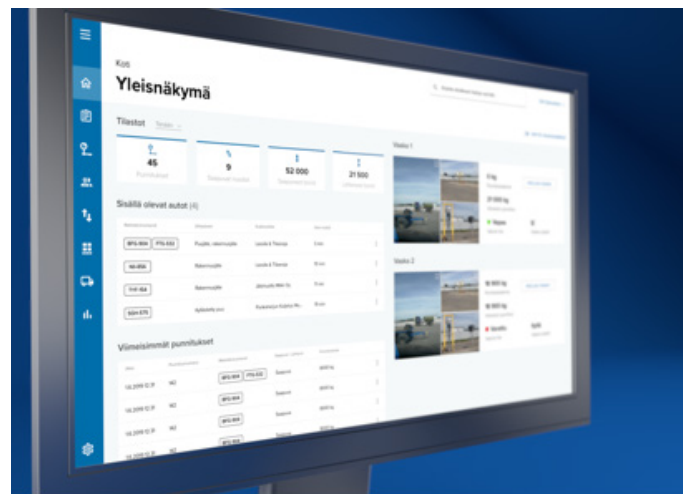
Koti

Yleisnäkymä

Tilastot Tänään

45

9

52 000

21 500

Sisällä olevat autot (4)

BFG-924 FTS-332

NII-856

YYF-164

SGH-575

Vaaka 1

Vaaka 2

Viimeisimmät punnitukset

BFG-924 FTS-332

BFG-924

BFG-924

BFG-924